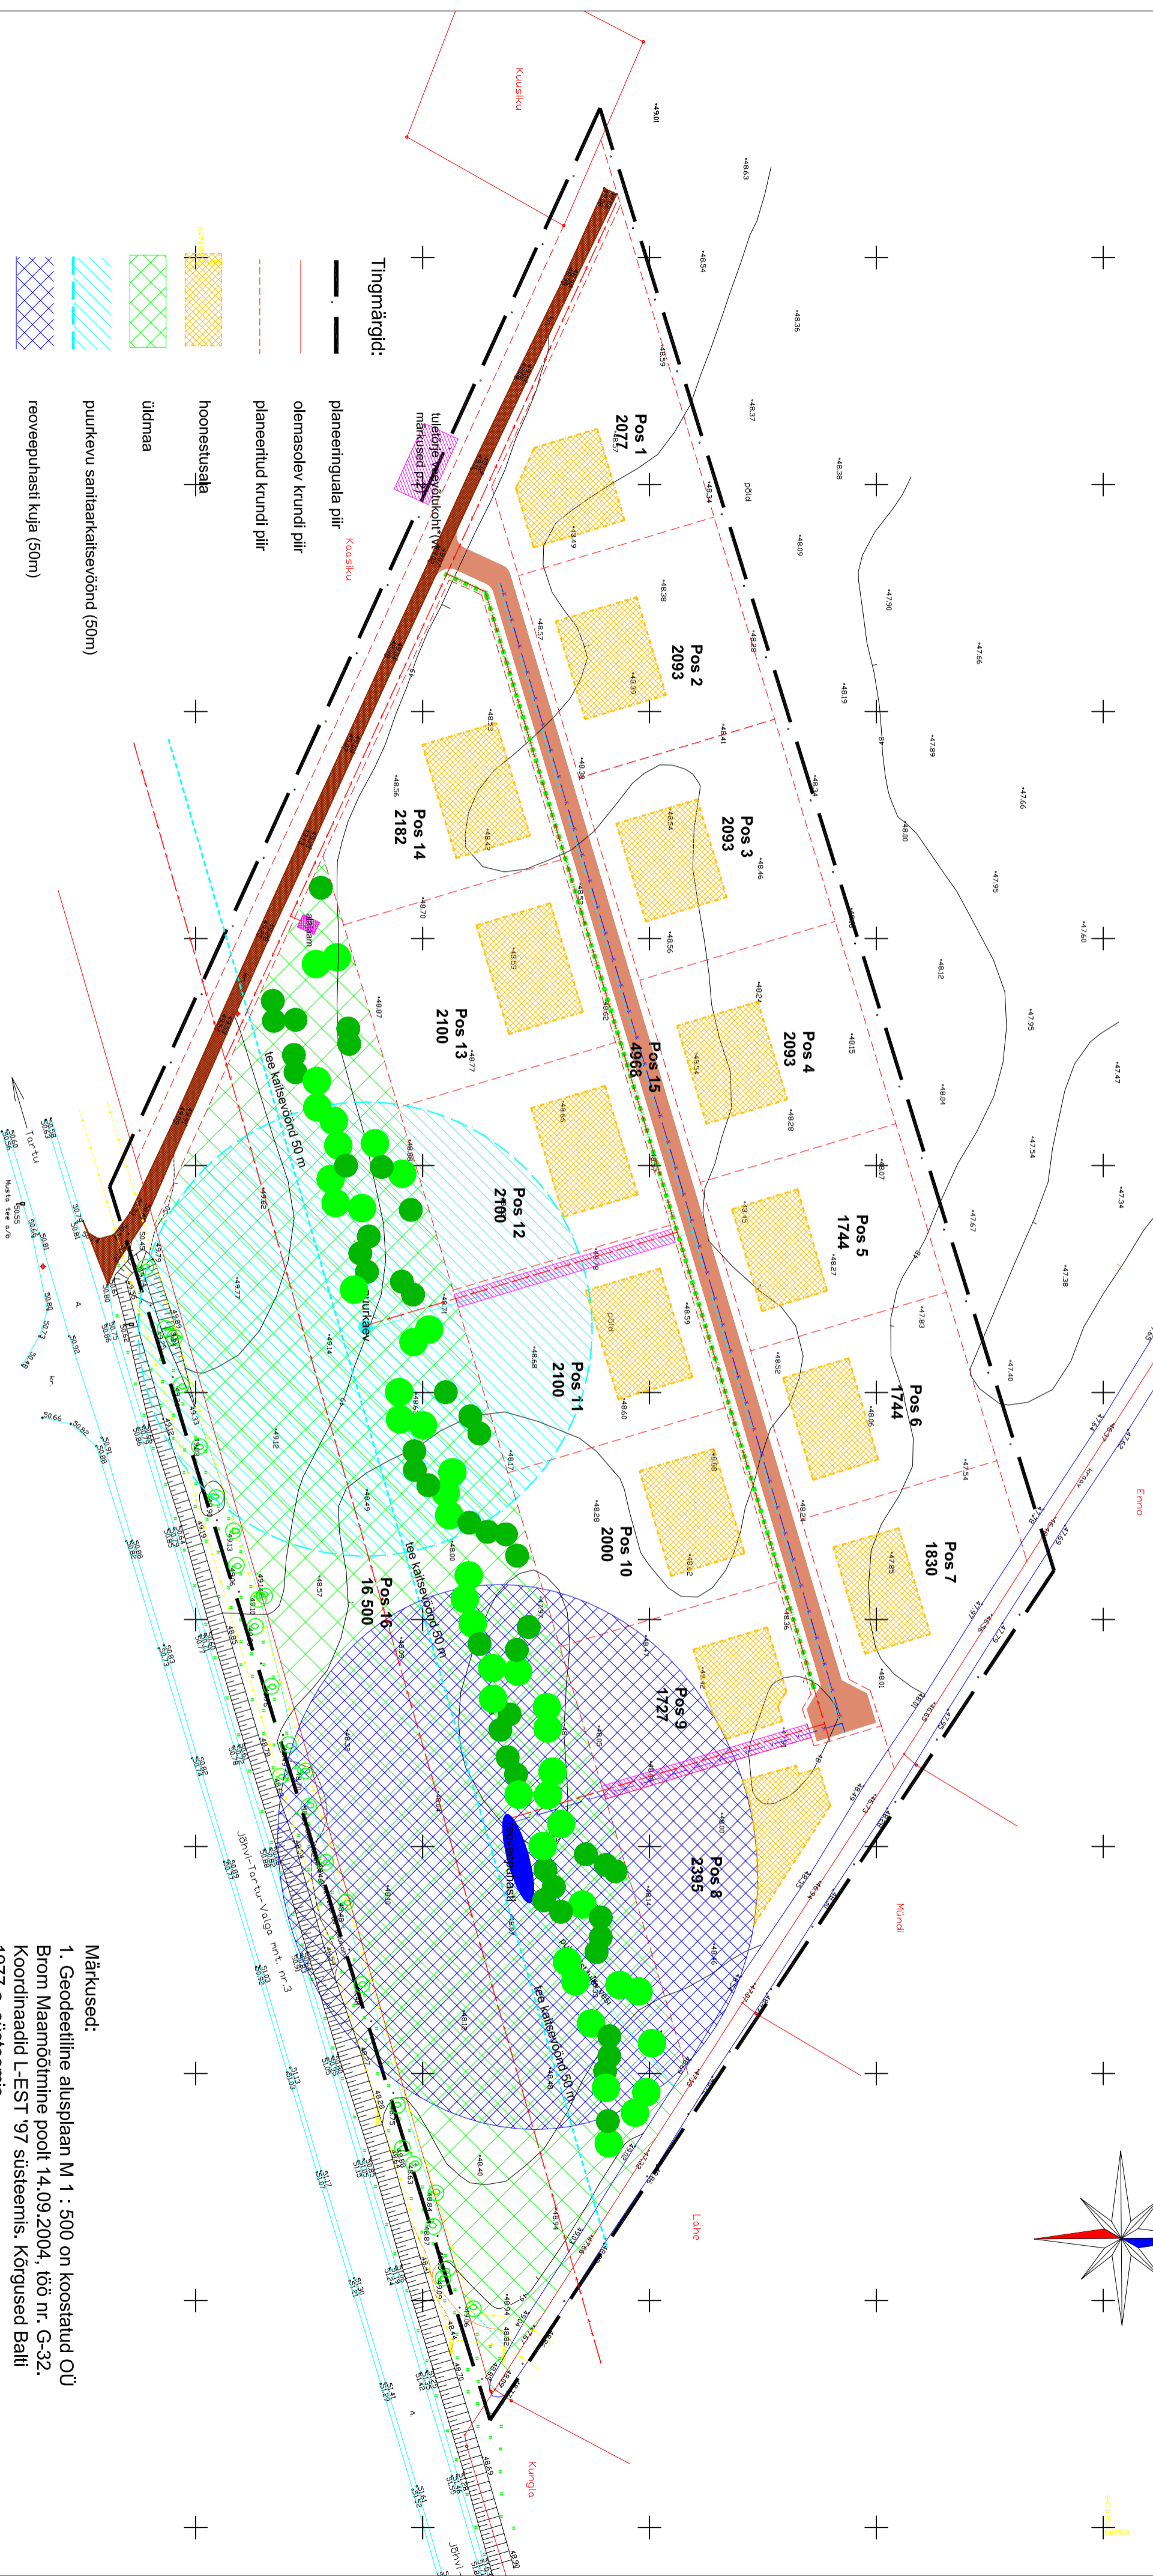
Tingmärgid:
planeeringuala piir
olemasolev krundi piir
planeeritud krundi piir
hoonestusala
üldmaa
purkevu sanitaarkaitsevöönd (50m)
reoveepuhasti kuja (50m)

Kuusiku
Kaasiku
Enno
Mündi
Lohe
Kungla
Tartu
Jõhvi-Tartu-Valga mnt. nr.3

Pos 1
2077
Pos 2
2093
Pos 3
2093
Pos 4
2093
Pos 5
1744
Pos 6
1744
Pos 7
1830
Pos 8
2395
Pos 9
1727
Pos 10
2000
Pos 11
2100
Pos 12
2100
Pos 13
2100
Pos 14
2182
Pos 15
4968
Pos 16
16 500

tuletõrje veevõtukoht (vt. märkused p.2)
tee kaitsevöönd 50 m
tee kaitsevöönd 50 m
tee kaitsevöönd 50 m
puurkaev
reoveepuhasti
põld
põld

Märkused:
1. Geodeetiline alusplaan M 1 : 500 on koostatud OÜ Brom Maamõõtmine poolt 14.09.2004, töö nr. G-32. Koordinaadid L-EST '97 süsteemis. Kõrgused Balti
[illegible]